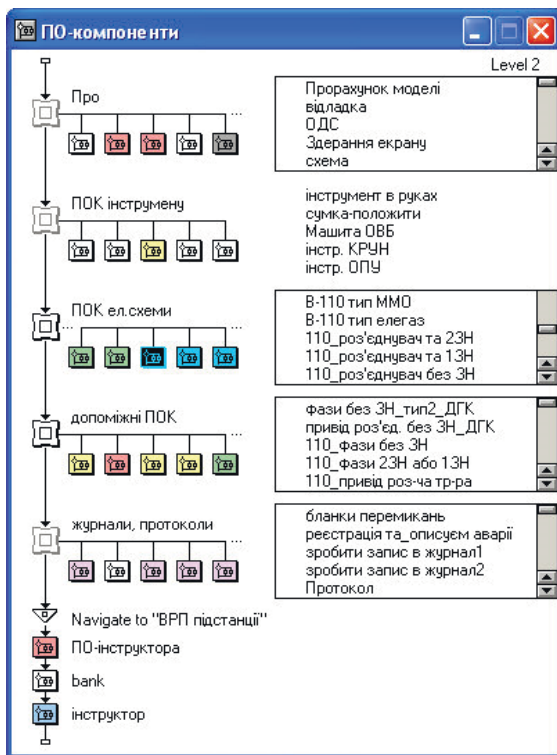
ПО-компоненти

Level 2

Про

Прорахунок моделі
відладка
ОДС
Здерання екрану
схема

ПОК інструмену

інструмент в руках
сумка-положити
Машита ОВБ
інстр. КРУН
інстр. ОПУ

ПОК ел.схеми

В-110 тип ММО
В-110 тип елегаз
110_роз'єднувач та 23Н
110_роз'єднувач та 13Н
110_роз'єднувач без 3Н

допоміжні ПОК

Фази без 3Н_тип2_ДГК
привід роз'єд. без 3Н_ДГК
110_фази без 3Н
110_фази 23Н або 13Н
110_привід роз-ча тр-ра

журнали, протоколи

бланки перемикань
реєстрація та_описуєм аварії
зробити запис в журнал1
зробити запис в журнал2
Протокол

Navigate to "ВРП підстанції"
ПО-інструктора
bank
інструктор